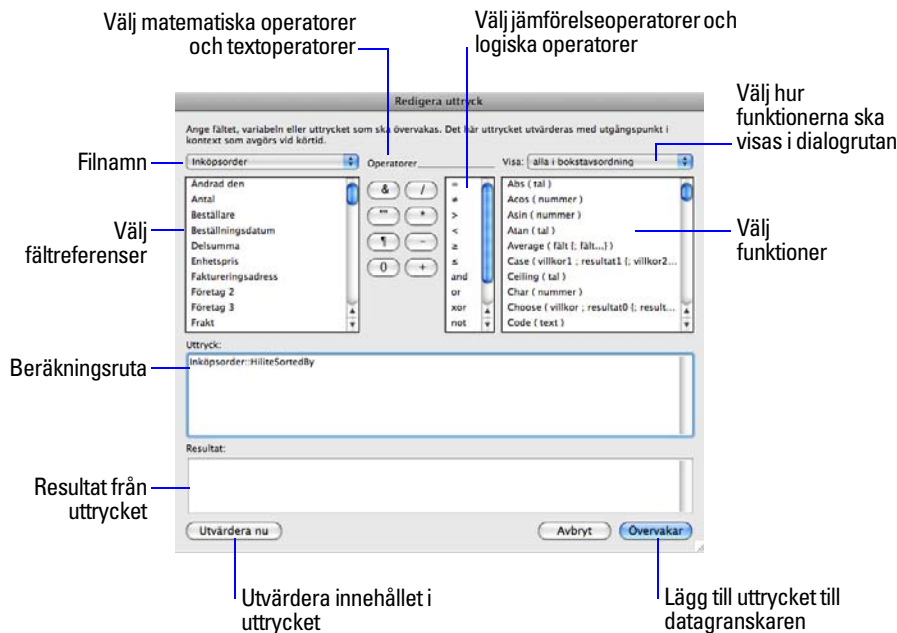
Välj matematiska operatorer och textoperatorer

Välj jämförelseoperatorer och logiska operatorer

Redigera uttryck

Välj hur funktionerna ska visas i dialogrutan

Ange fältet, variabeln eller uttrycket som ska övervakas. Det här uttrycket utvärderas med utgångspunkt i kontext som avgörs vid körtid.

Filnamn

Inköpsorder

Operatorer

Visa: alla i bokstavsordning

Välj fältreferenser

Ändrad den
Antal
Beställare
Beställningsdatum
Delsumma
Enhetspris
Faktureringsadress
Företag 2
Företag 3
Frakt

&
/
""
*
¶
–
()
+

=
≠
>
<
≥
≤
and
or
xor
not

Abs ( tal )
Acos ( nummer )
Asin ( nummer )
Atan ( tal )
Average ( fält {; fält...} )
Case ( villkor1 ; resultat1 {; villkor2...
Ceiling ( tal )
Char ( nummer )
Choose ( villkor ; resultat0 {; result...
Code ( text )

Välj funktioner

Uttryck:

Beräkningsruta

Inköpsorder::HiliteSortedBy

Resultat:

Resultat från uttrycket

Utvärdera nu

Avbryt

Övervakar

Utvärdera innehållet i uttrycket

Lägg till uttrycket till datagranskaren